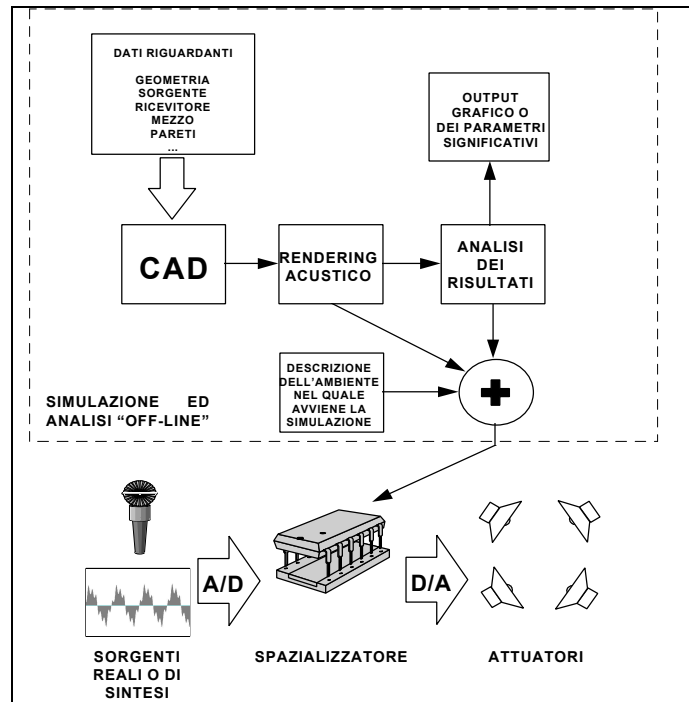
DATI RIGUARDANTI

GEOMETRIA
SORGENTE
RICEVITORE
MEZZO
PARETI
...

OUTPUT GRAFICO O DEI PARAMETRI SIGNIFICATIVI

CAD

RENDERING ACUSTICO

ANALISI DEI RISULTATI

DESCRIZIONE DELL'AMBIENTE NEL QUALE AVVIENE LA SIMULAZIONE

SIMULAZIONE ED ANALISI "OFF-LINE"

A/D

D/A

SORGENTI REALI O DI SINTESI

SPAZIALIZZATORE

ATTUATORI